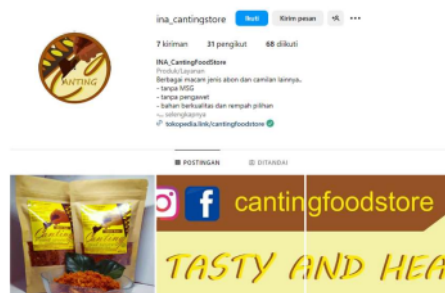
ina_cantingstore Ikuti Kirim pesan

7 kiriman 31 pengikut 68 diikuti

INA_CantingFoodStore
Produk/Layanan
Berbagai macam jenis abon dan camilan lainnya..
- tanpa MSG
- tanpa pengawet
- bahan berkualitas dan rempah pilihan
... selengkapnya
tokopedia.link/cantingfoodstore

CANTING

POSTINGAN DITANDAI

Canting Canting

cantingfoodstore

TASTY AND HEA